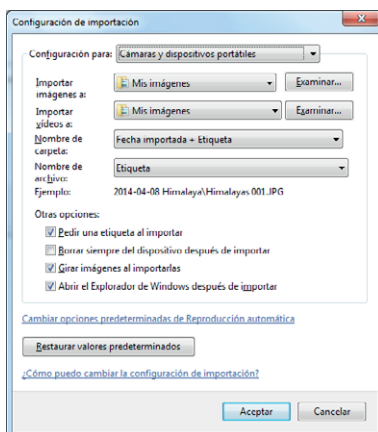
Configuración de importación

Configuración para: Cámaras y dispositivos portátiles

Importar imágenes a: Mis imágenes Examinar...

Importar vídeos a: Mis imágenes Examinar...

Nombre de carpeta: Fecha importada + Etiqueta

Nombre de archivo: Etiqueta

Ejemplo: 2014-04-08 Himalaya\Himalayas 001.JPG

Otras opciones:

Pedir una etiqueta al importar

Borrar siempre del dispositivo después de importar

Girar imágenes al importarlas

Abrir el Explorador de Windows después de importar

Cambiar opciones predeterminadas de Reproducción automática

Restaurar valores predeterminados

¿Cómo puedo cambiar la configuración de importación?

Aceptar Cancelar